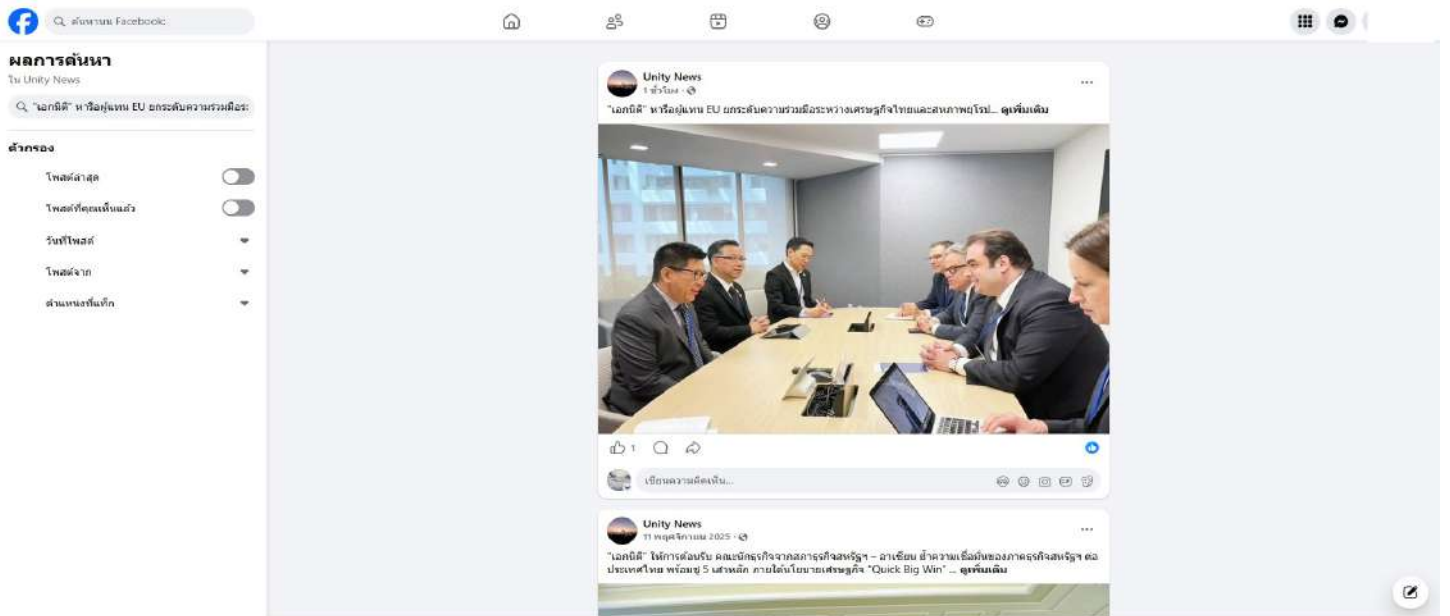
ค้นหาบน Facebook

ผลการค้นหา
ใน Unity News

"เอกนิติ" หารือผู้แทน EU ยกระดับความร่วมมือระ

ตัวกรอง

โพสต์ล่าสุด

โพสต์ที่คุณเห็นแล้ว

วันที่โพสต์

โพสต์จาก

ตำแหน่งที่แท็ก

Unity News
1 ชั่วโมง ·

"เอกนิติ" หารือผู้แทน EU ยกระดับความร่วมมือระหว่างเศรษฐกิจไทยและสหภาพยุโรป... ดูเพิ่มเติม

1

เขียนความคิดเห็น...

Unity News
11 พฤศจิกายน 2025 ·

"เอกนิติ" ให้การต้อนรับ คณะนักธุรกิจจากสภาธุรกิจสหรัฐฯ – อาเซียน ย้ำความเชื่อมั่นของภาคธุรกิจสหรัฐฯ ต่อประเทศไทย พร้อมชู 5 เสาหลัก ภายใต้นโยบายเศรษฐกิจ "Quick Big Win" ... ดูเพิ่มเติม